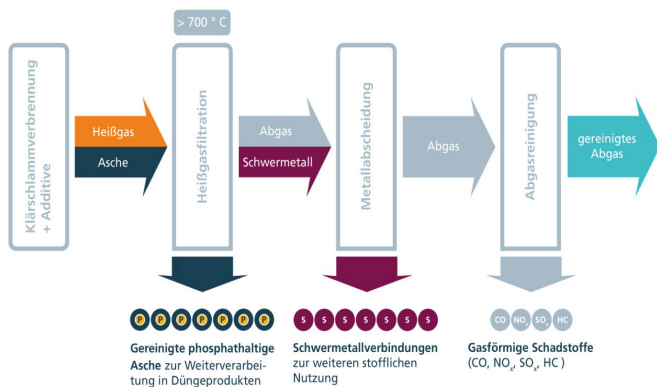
> 700 ° C

Klärschlammverbrennung + Additive

Heißgas

Asche

Heißgasfiltration

Abgas

Schwermetall

Metallabscheidung

Abgas

Abgasreinigung

gereinigtes Abgas

P P P P P P P P

Gereinigte phosphathaltige Asche zur Weiterverarbeitung in Düngeprodukten

S S S S S S S S

Schwermetallverbindungen zur weiteren stofflichen Nutzung

CO $NO_x$ $SO_x$ HC

Gasförmige Schadstoffe (CO, $NO_x$, $SO_x$, HC )